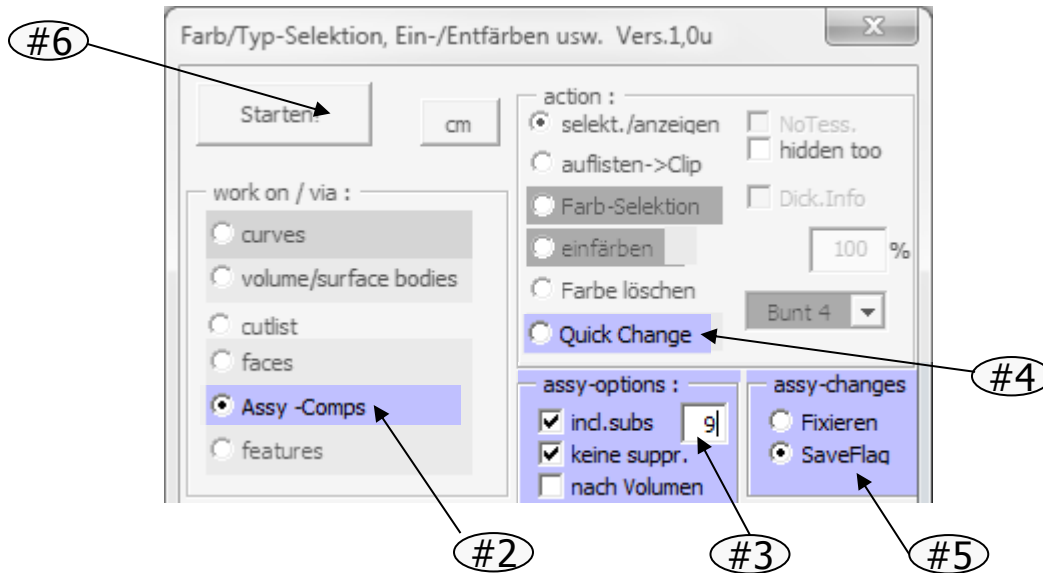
#6

Farb/Typ-Selektion, Ein-/Entfärben usw. Vers.1,0u

X

Starten!

cm

work on / via :

curves

volume/surface bodies

cutlist

faces

Assy -Comps

features

action :

selekt./anzeigen

auflisten->Clip

Farb-Selektion

einfärben

Farbe löschen

Quick Change

NoTess.

hidden too

Dick.Info

100 %

Bunt 4

#4

assy-options :

incl.subs

9

keine suppr.

nach Volumen

assy-changes

Fixieren

SaveFlag

#2

#3

#5